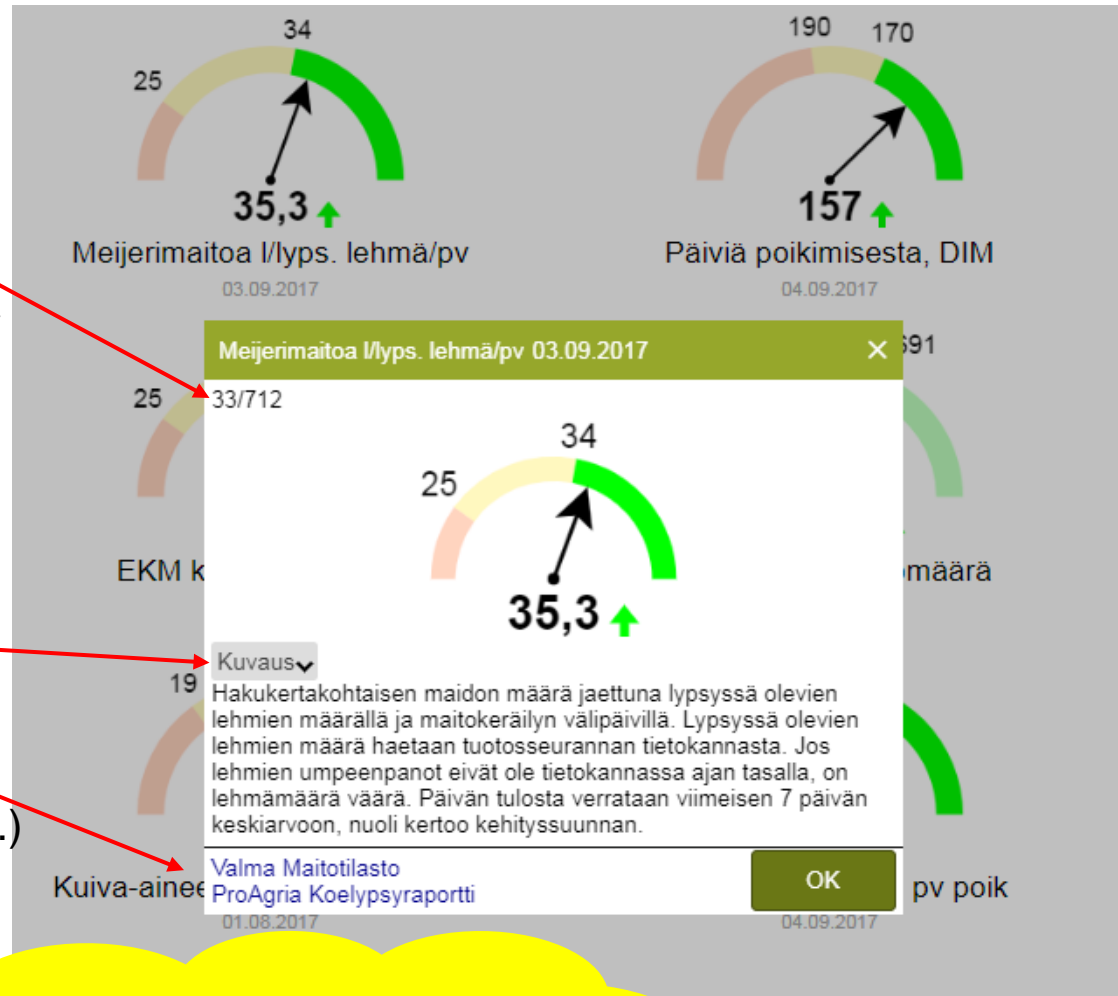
34

25

35,3

Meijerimaitoa l/lyps. lehmä/pv

03.09.2017

190 170

157

Päiviä poikimisesta, DIM

04.09.2017

Meijerimaitoa l/lyps. lehmä/pv 03.09.2017 ×

33/712

34

25

35,3

Kuvaus

Hakukertakohtaisen maidon määrä jaettuna lypsyssä olevien lehmien määrällä ja maitokeräilyn välipäivillä. Lypsyssä olevien lehmien määrä haetaan tuotosseurannan tietokannasta. Jos lehmien umpeenpanot eivät ole tietokannassa ajan tasalla, on lehmämäärä väärä. Päivän tulosta verrataan viimeisen 7 päivän keskiarvoon, nuoli kertoo kehityssuunnan.

Valma Maitotilasto
ProAgria Koelypsyraportti

OK

25

EKM k

691

määrä

19

Kuiva-ainee

01.08.2017

pv poik

04.09.2017

.)